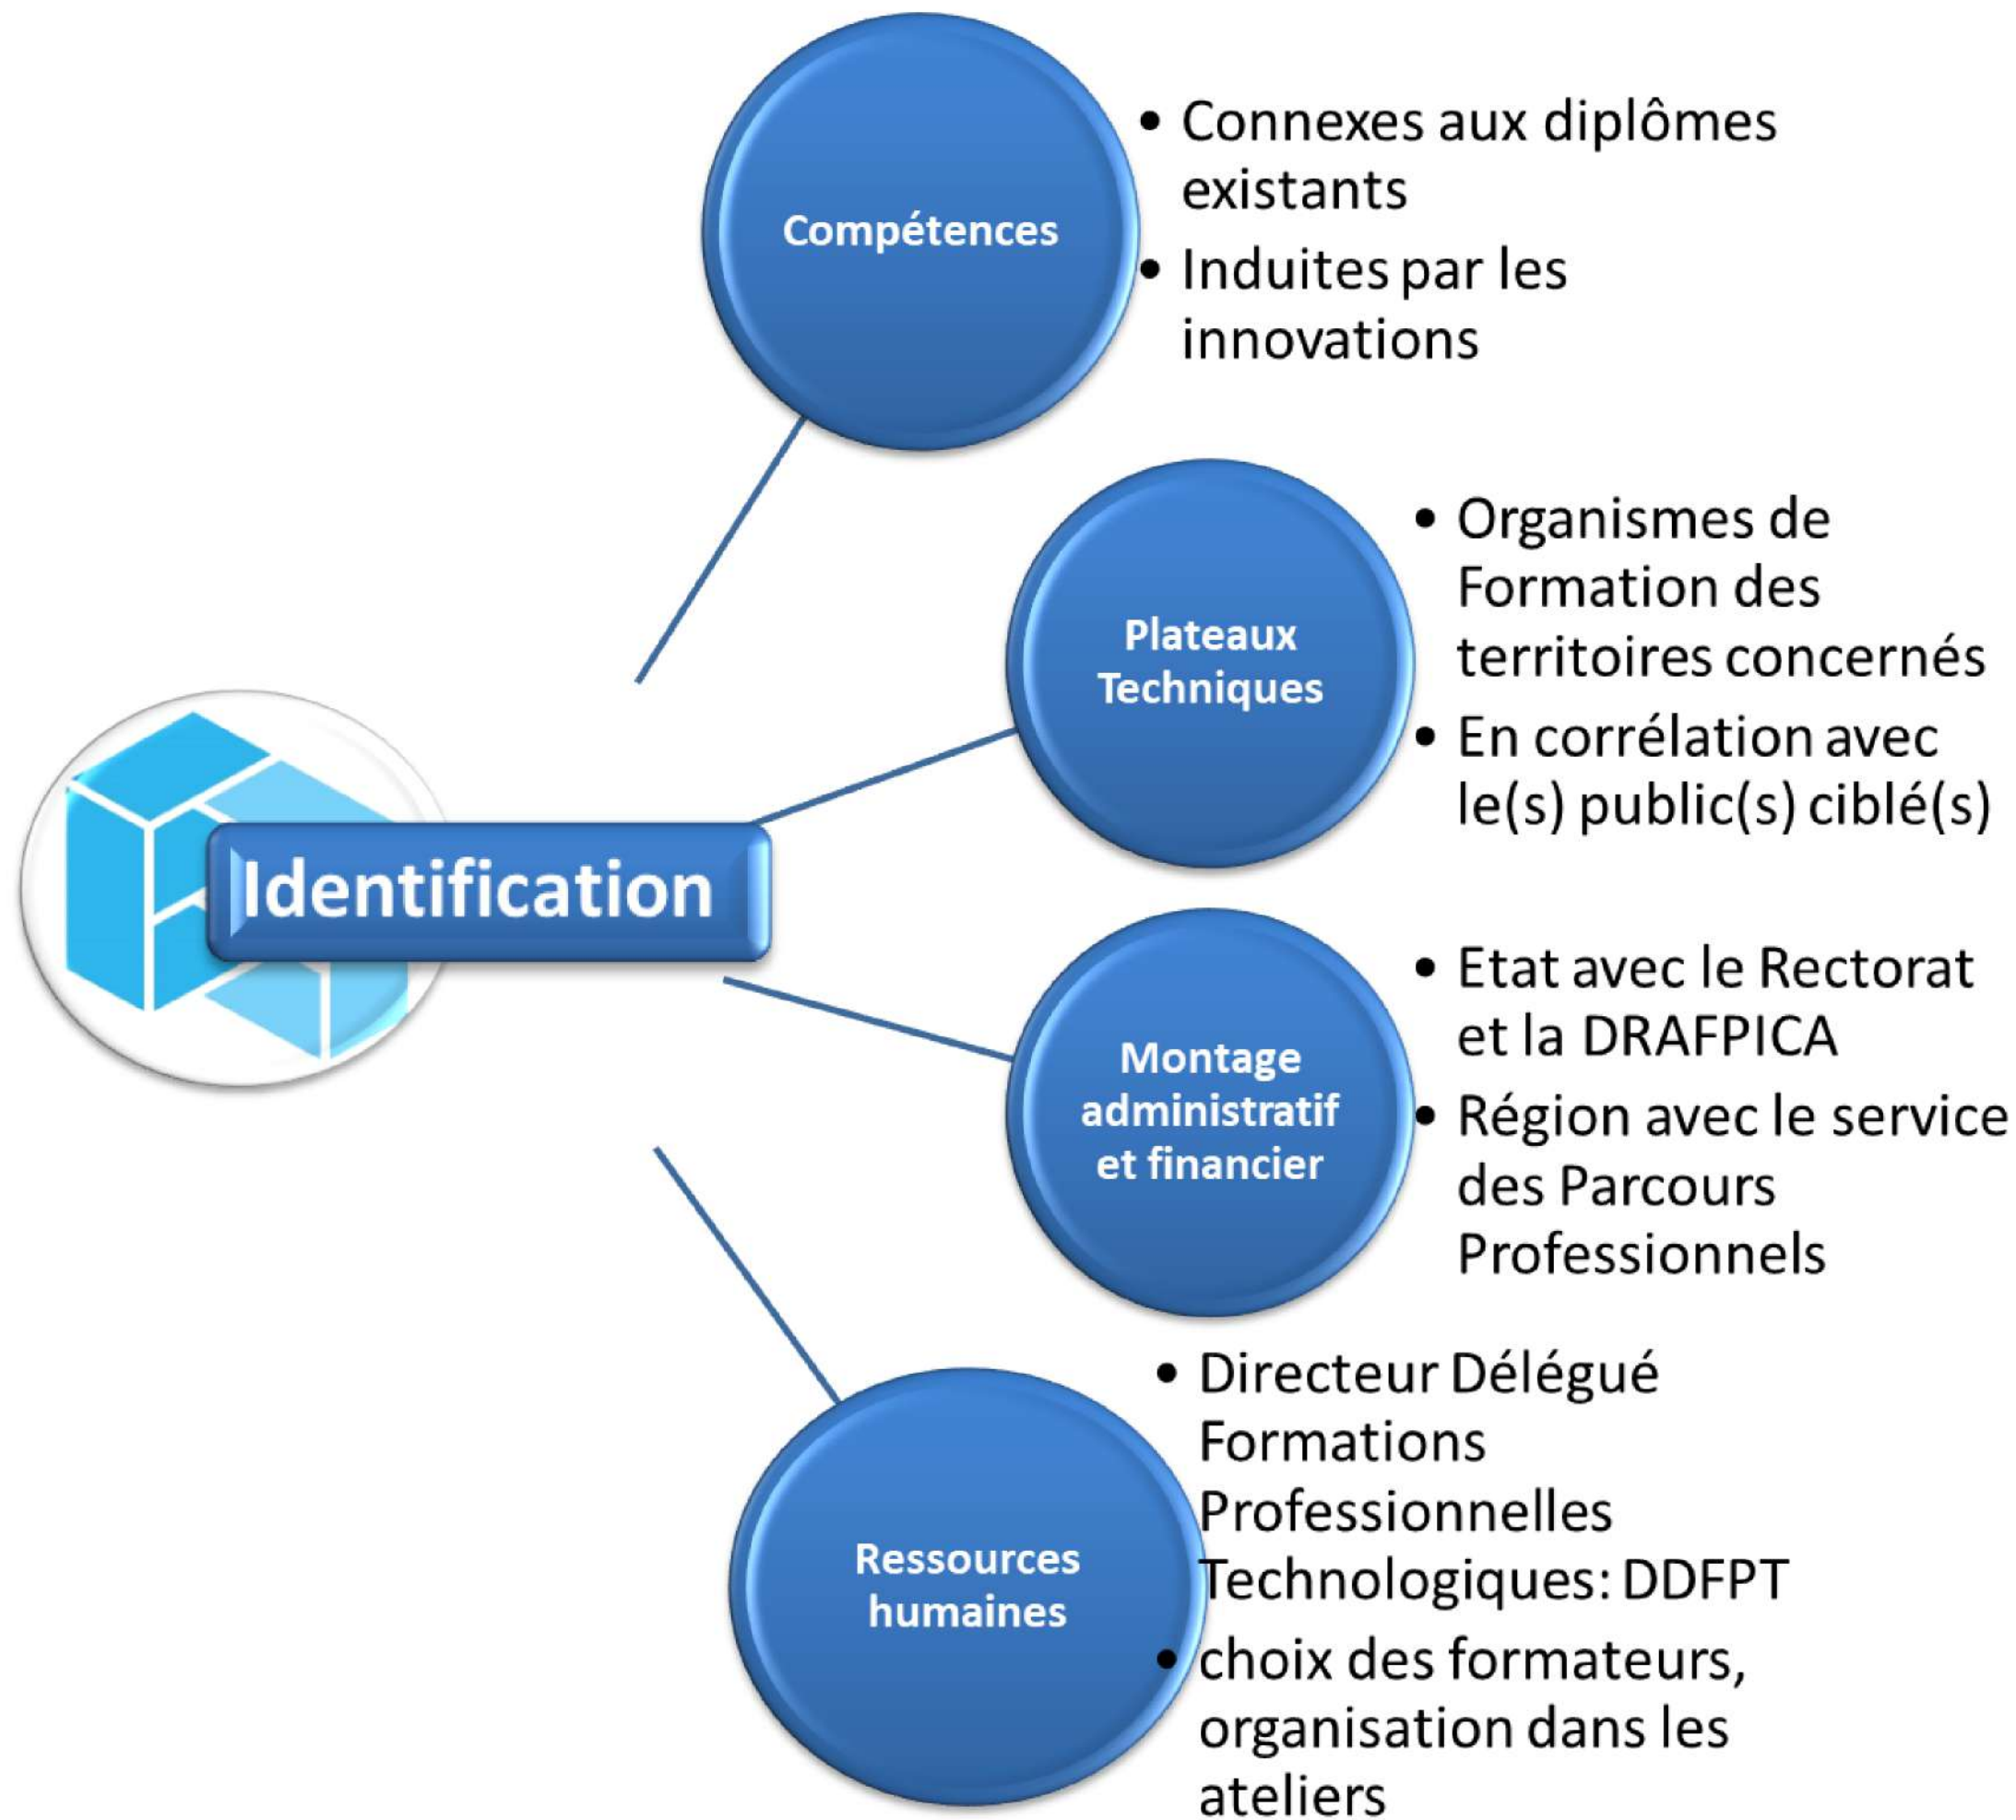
Identification

Compétences

- Connexes aux diplômes existants
- Induites par les innovations

Plateaux Techniques

- Organismes de Formation des territoires concernés
- En corrélation avec le(s) public(s) ciblé(s)

Montage administratif et financier

- Etat avec le Rectorat et la DRAFPICA
- Région avec le service des Parcours Professionnels

Ressources humaines

- Directeur Délégué Formations Professionnelles Technologiques: DDFPT
- choix des formateurs, organisation dans les ateliers